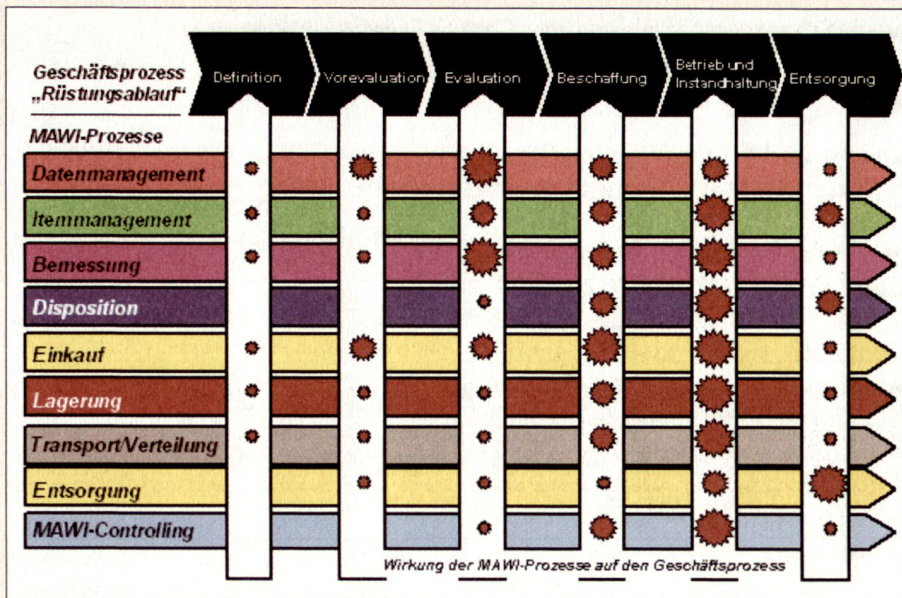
Geschäftsprozess „Rüstungsablauf“

Definition

Vorevaluation

Evaluation

Beschaffung

Betrieb und Instandhaltung

Entsorgung

MAWI-Prozesse

Datenmanagement

Itemmanagement

Bemessung

Disposition

Einkauf

Lagerung

Transport/Verteilung

Entsorgung

MAWI-Controlling

Wirkung der MAWI-Prozesse auf den Geschäftsprozess